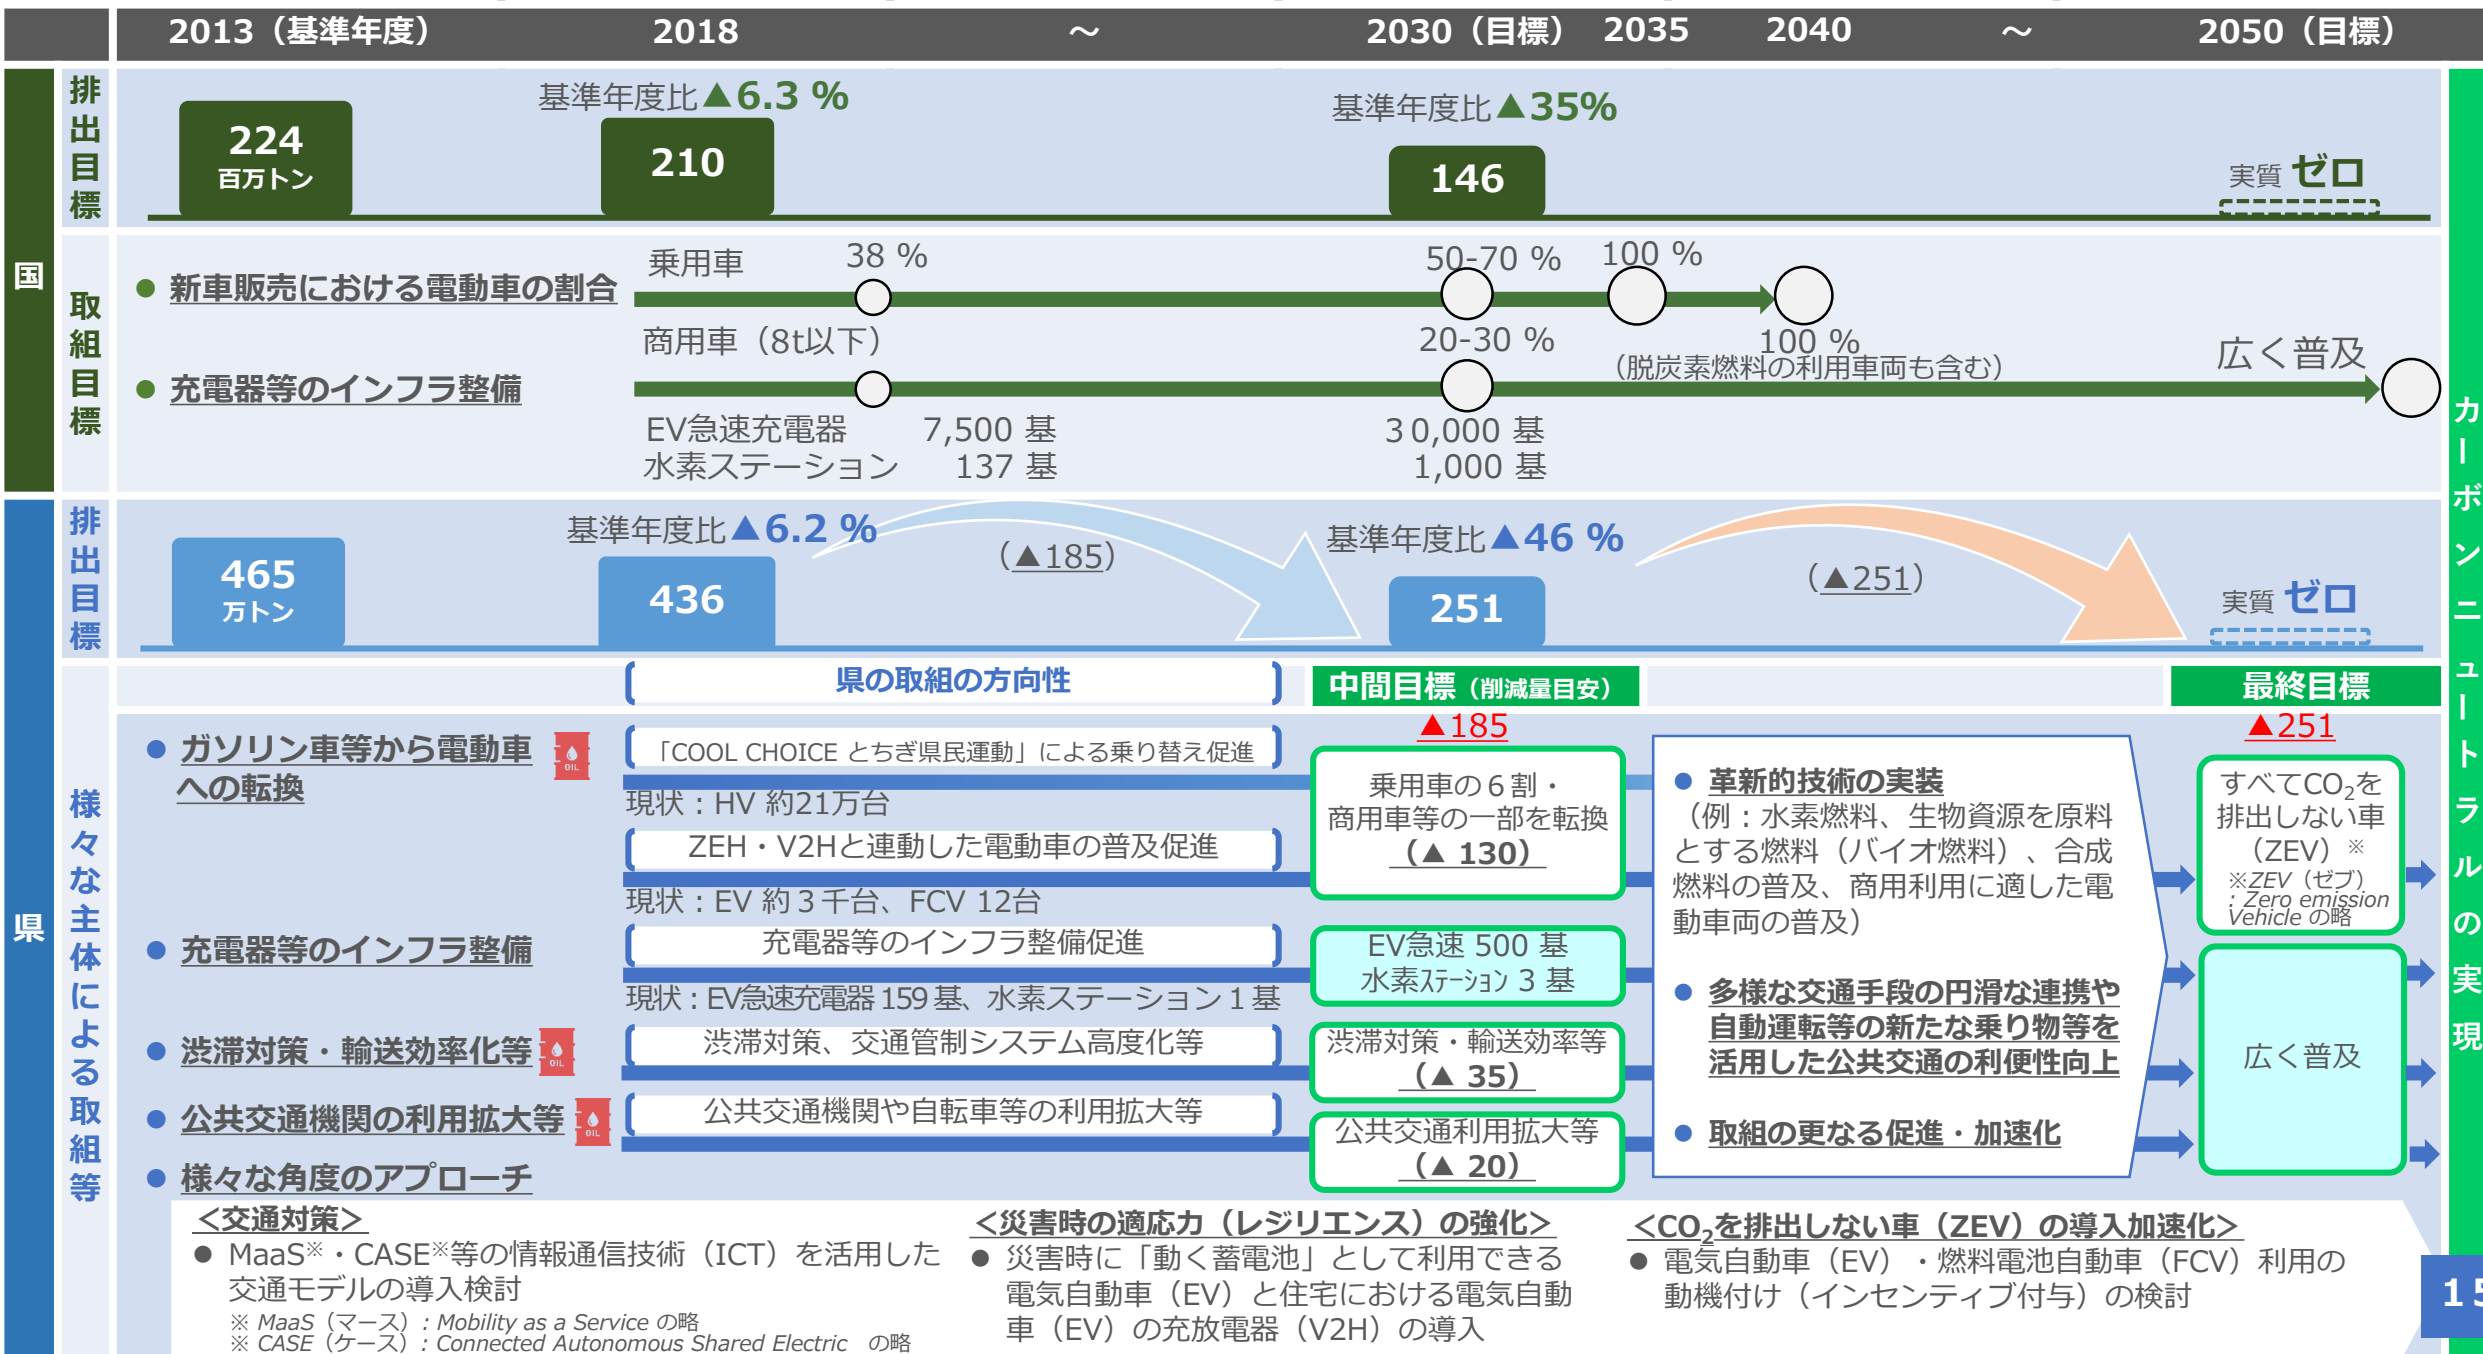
2013（基準年度） 2018 ～ 2030（目標） 2035 2040 ～ 2050（目標）

国

排出目標

224 百万トン

基準年度比▲6.3 %

210

基準年度比▲35%

146

実質 ゼロ

取組目標

● 新車販売における電動車の割合

乗用車 38 % 50-70 % 100 %

商用車（8t以下） 20-30 % 100 %（脱炭素燃料の利用車両も含む）

● 充電器等のインフラ整備

広く普及

EV急速充電器 7,500 基 30,000 基
水素ステーション 137 基 1,000 基

県

排出目標

465 万トン

基準年度比▲6.2 %

436

（▲185）

基準年度比▲46 %

251

（▲251）

実質 ゼロ

様々な主体による取組等

県の取組の方向性

中間目標（削減量目安）

最終目標

▲185

▲251

● ガソリン車等から電動車への転換

「COOL CHOICE とちぎ県民運動」による乗り替え促進

現状：HV 約21万台

ZEH・V2Hと連動した電動車の普及促進

現状：EV 約３千台、FCV 12台

乗用車の６割・商用車等の一部を転換（▲ 130）

● 充電器等のインフラ整備

充電器等のインフラ整備促進

現状：EV急速充電器 159 基、水素ステーション１基

EV急速 500 基 水素ｽﾃｰｼｮﾝ ３ 基

● 渋滞対策・輸送効率化等

渋滞対策、交通管制システム高度化等

渋滞対策・輸送効率等（▲ 35）

● 公共交通機関の利用拡大等

公共交通機関や自転車等の利用拡大等

公共交通利用拡大等（▲ 20）

● 様々な角度のアプローチ

● 革新的技術の実装
（例：水素燃料、生物資源を原料とする燃料（バイオ燃料）、合成燃料の普及、商用利用に適した電動車両の普及）

● 多様な交通手段の円滑な連携や自動運転等の新たな乗り物等を活用した公共交通の利便性向上

● 取組の更なる促進・加速化

すべての$CO_2$を排出しない車（ZEV）※
※ZEV（ゼブ）：Zero emission Vehicle の略

広く普及

カーボンニュートラルの実現

＜交通対策＞
● MaaS※・CASE※等の情報通信技術（ICT）を活用した交通モデルの導入検討
※ MaaS（マース）：Mobility as a Service の略
※ CASE（ケース）：Connected Autonomous Shared Electric の略

＜災害時の適応力（レジリエンス）の強化＞
● 災害時に「動く蓄電池」として利用できる電気自動車（EV）と住宅における電気自動車（EV）の充放電器（V2H）の導入

＜$CO_2$を排出しない車（ZEV）の導入加速化＞
● 電気自動車（EV）・燃料電池自動車（FCV）利用の動機付け（インセンティブ付与）の検討

15